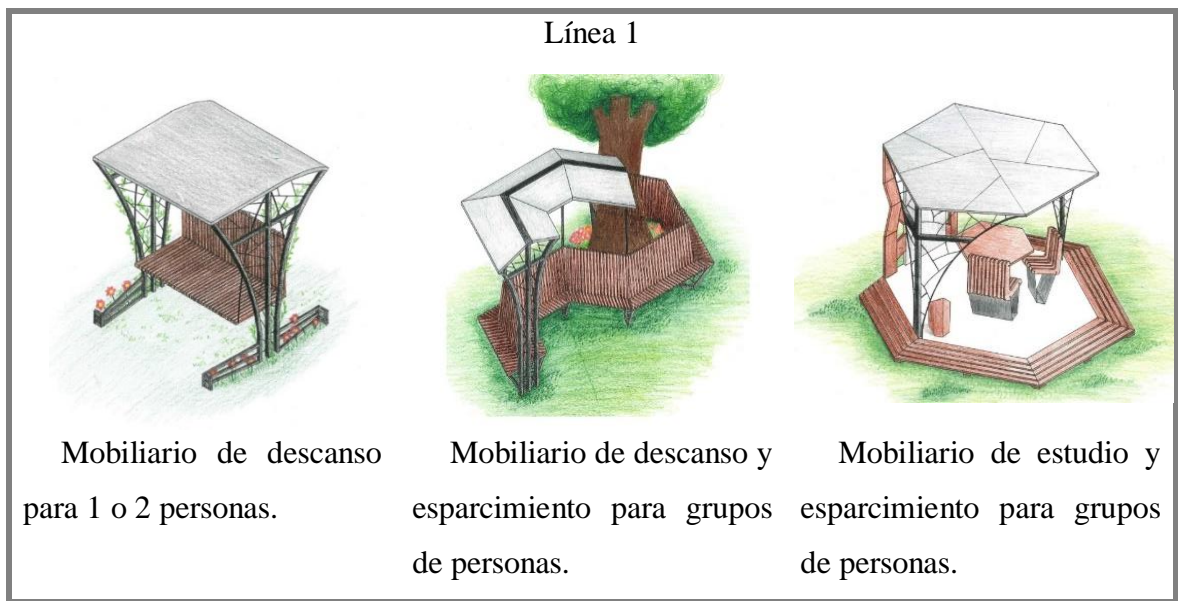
Línea 1

| Mobiliario de descanso para 1 o 2 personas. | Mobiliario de descanso y esparcimiento para grupos de personas. | Mobiliario de estudio y esparcimiento para grupos de personas. |
|---|---|---|